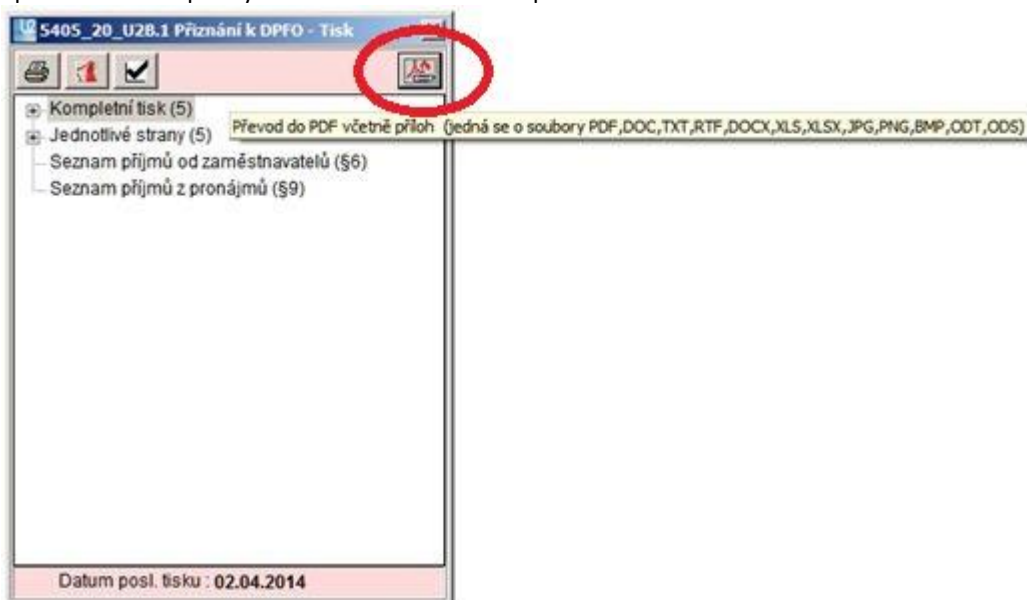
5405_20_U28.1 Přiznání k DPFO - Tisk

Kompletní tisk (5)
Jednotlivé strany (5)
Seznam příjmů od zaměstnavatelů (§6)
Seznam příjmů z pronájmů (§9)

Převod do PDF včetně příloh (jedná se o soubory PDF,DOC,TXT,RTF,DOCX,XLS,XLSX,JPG,PNG,BMP,ODT,ODS)

Datum posl. tisku : 02.04.2014